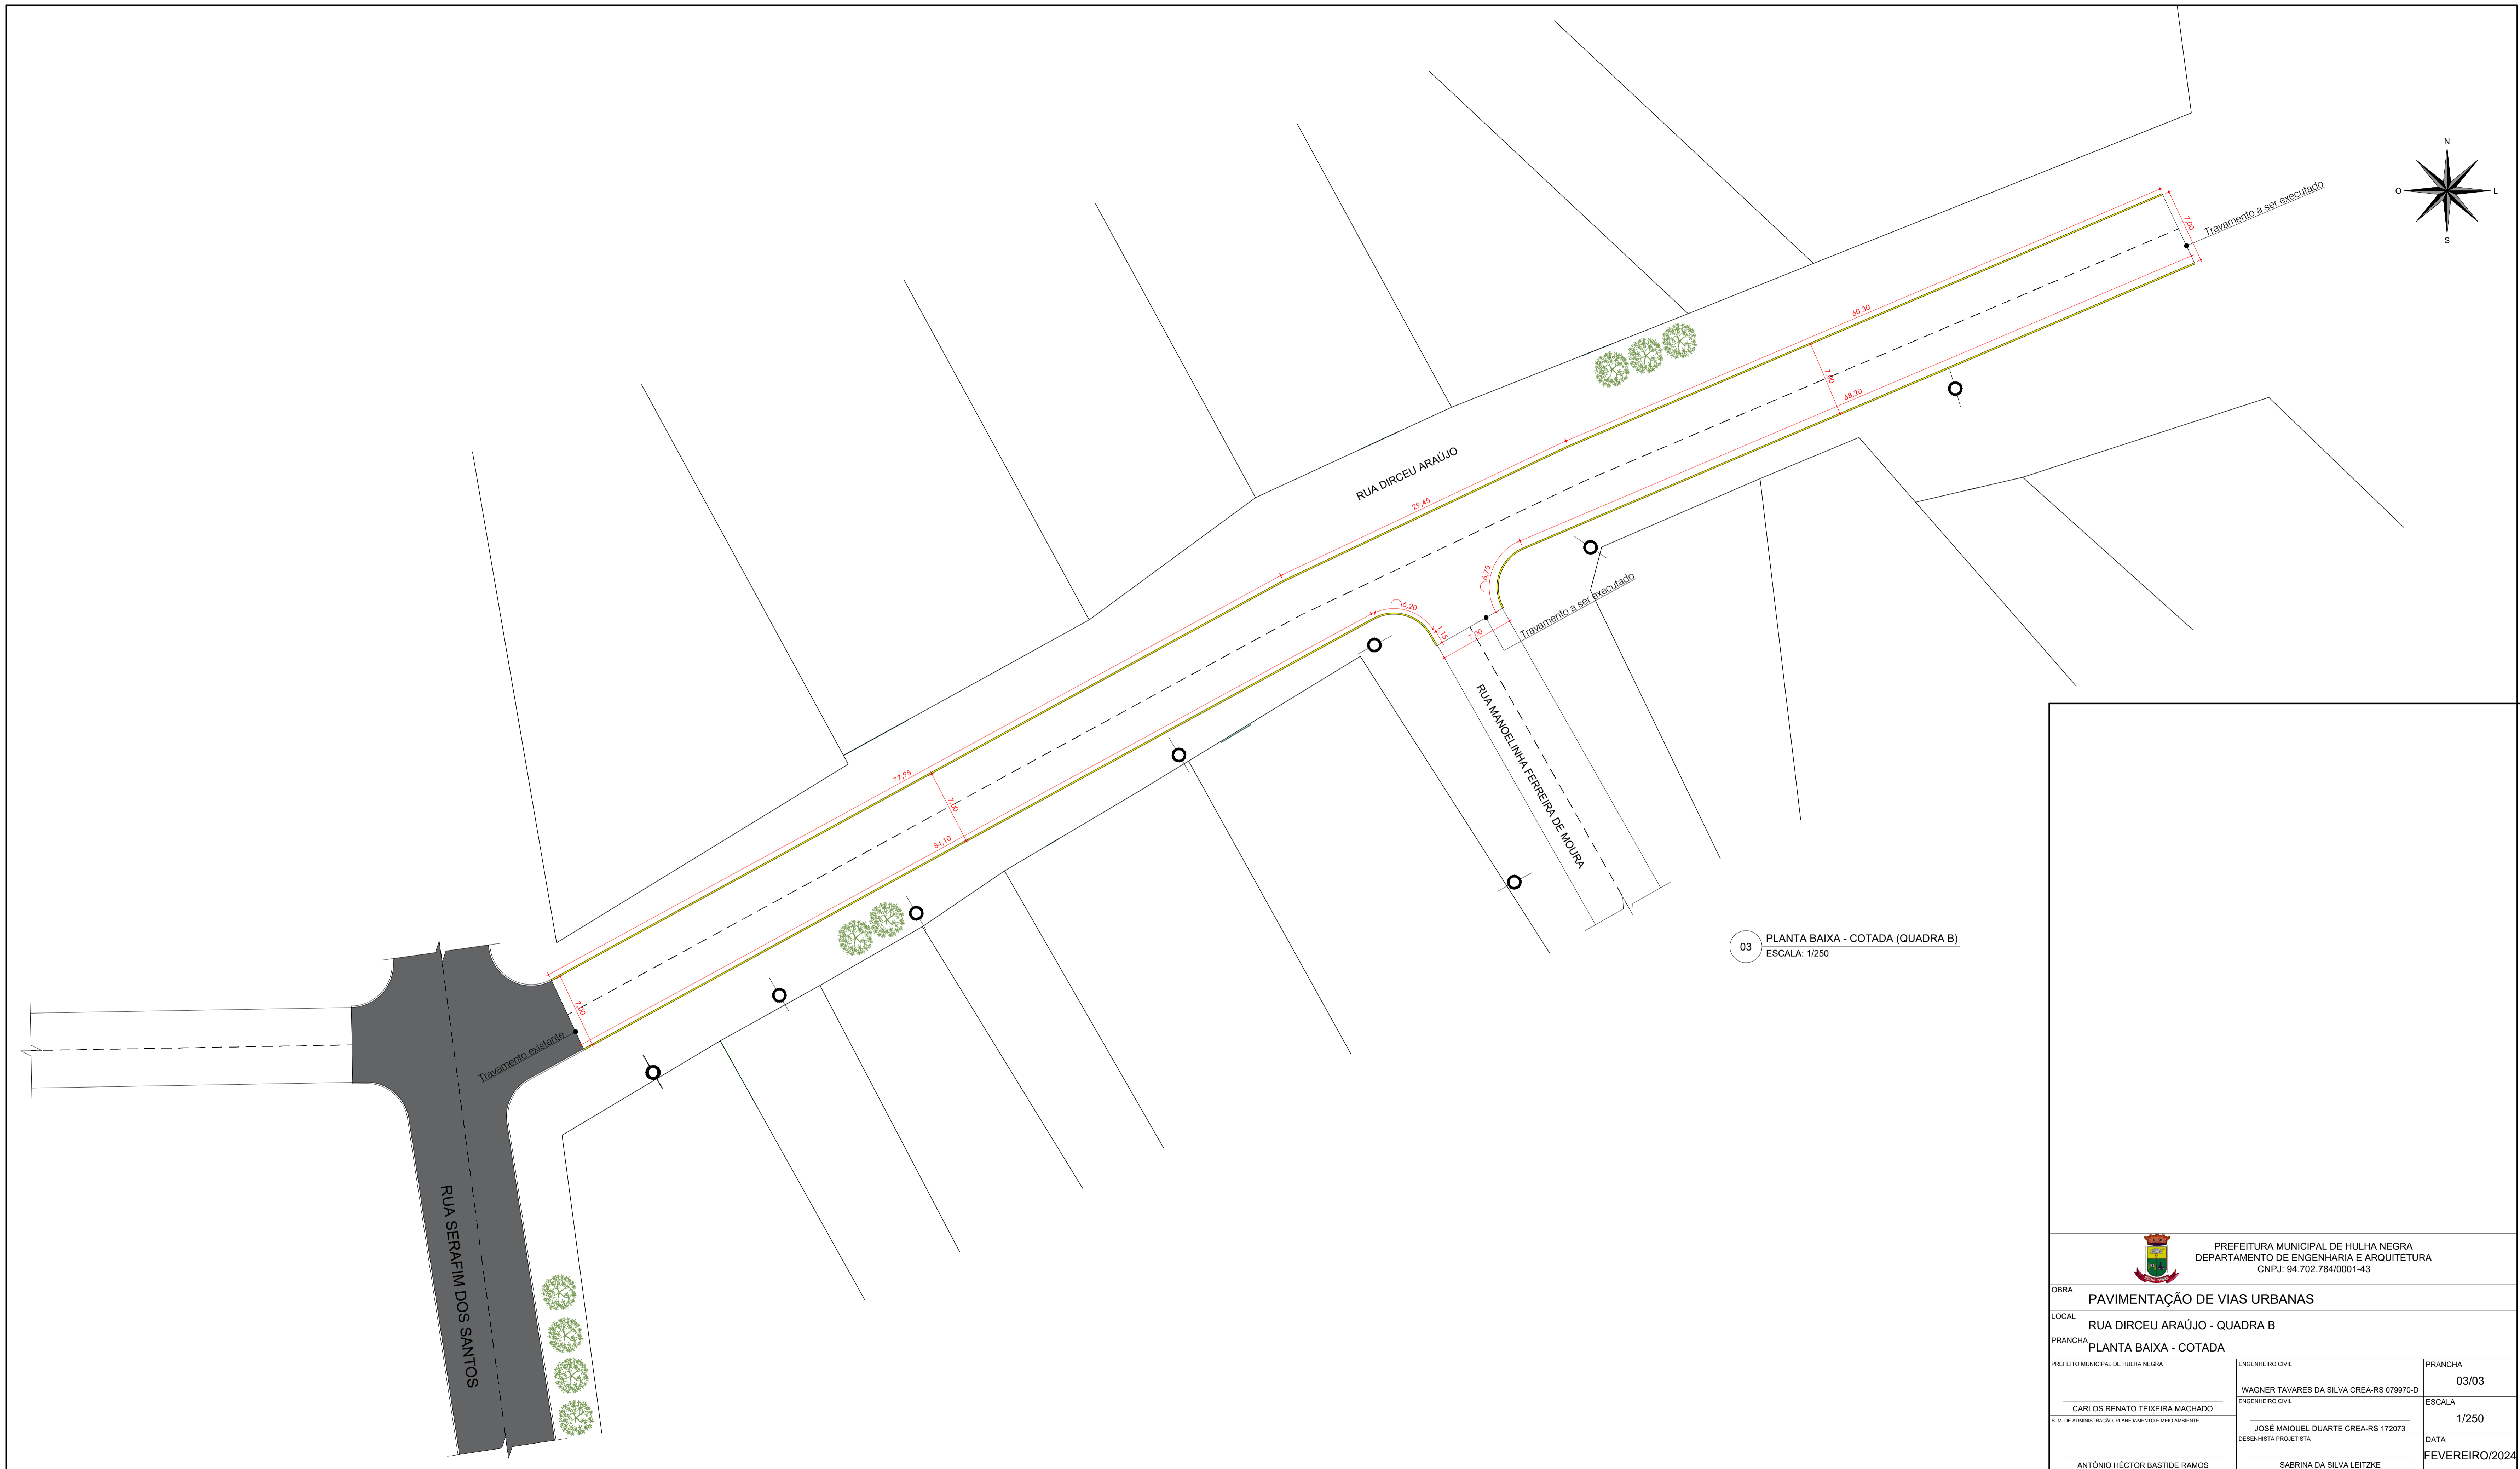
N
O
L
S

Travamento a ser executado
7,00
60,30
7,60
68,20
RUA DIRCEU ARAÚJO
29,45
6,75
Travamento a ser executado
6,20
1,15
7,00
RUA MANOELINHA FERREIRA DE MOURA
77,95
7,60
84,10
7,60
Travamento existente
RUA SERAFIM DOS SANTOS

03 PLANTA BAIXA - COTADA (QUADRA B)
ESCALA: 1/250

PREFEITURA MUNICIPAL DE HULHA NEGRA
DEPARTAMENTO DE ENGENHARIA E ARQUITETURA
CNPJ: 94.702.784/0001-43

OBRA
PAVIMENTAÇÃO DE VIAS URBANAS
LOCAL
RUA DIRCEU ARAÚJO - QUADRA B
PRANCHA
PLANTA BAIXA - COTADA

| PREFEITO MUNICIPAL DE HULHA NEGRA | ENGENHEIRO CIVIL | PRANCHA |
|---|---|---|
| | WAGNER TAVARES DA SILVA CREA-RS 079970-D | 03/03 |
| CARLOS RENATO TEIXEIRA MACHADO | ENGENHEIRO CIVIL | ESCALA |
| S. M. DE ADMINISTRAÇÃO, PLANEJAMENTO E MEIO AMBIENTE | JOSÉ MAIQUEL DUARTE CREA-RS 172073 | 1/250 |
| | DESENHISTA PROJETISTA | DATA |
| ANTÔNIO HÉCTOR BASTIDE RAMOS | SABRINA DA SILVA LEITZKE | FEVEREIRO/2024 |